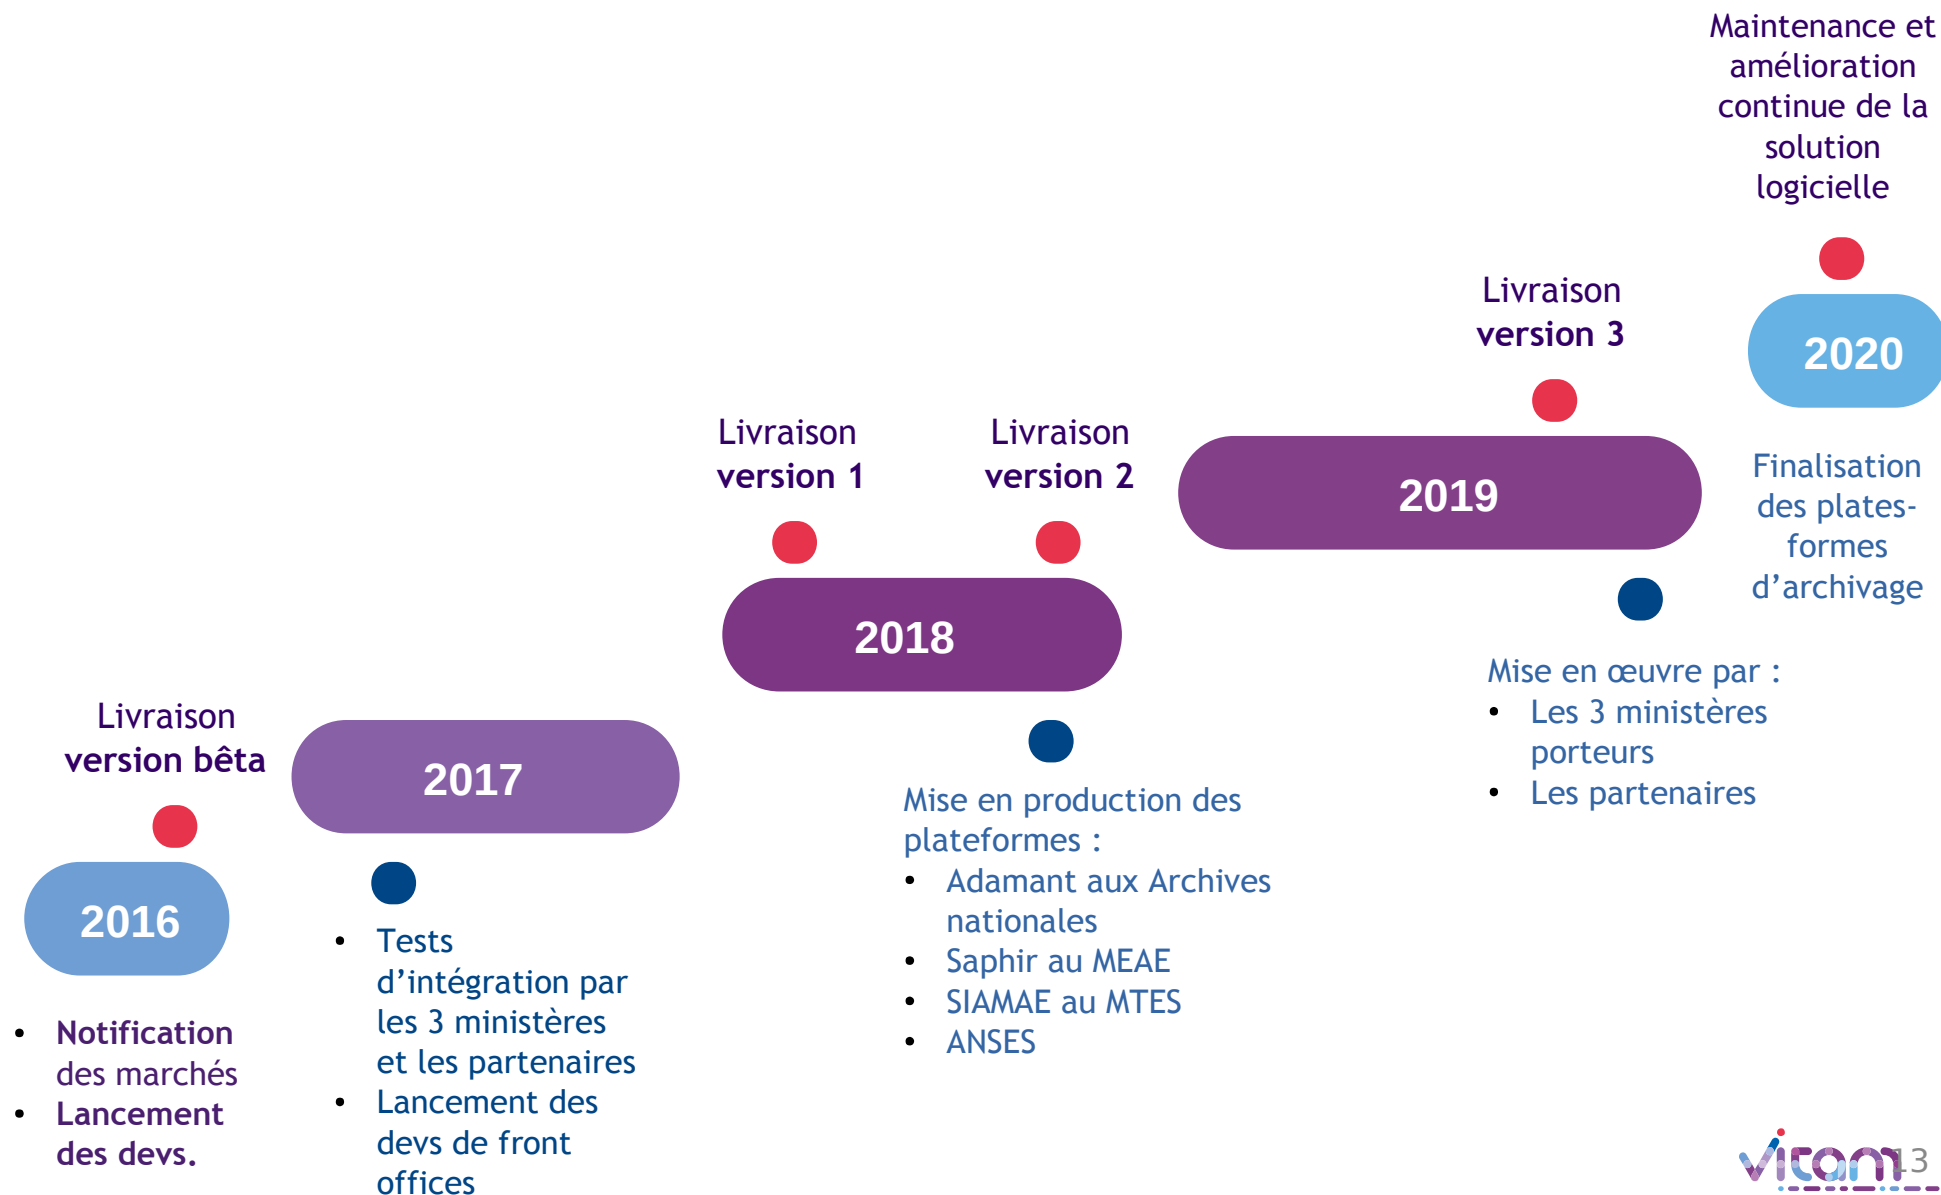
Maintenance et amélioration continue de la solution logicielle

2020

Livraison version 3

2019

Finalisation des plates-formes d'archivage

Mise en œuvre par :
- Les 3 ministères porteurs
- Les partenaires

Livraison version 1

Livraison version 2

2018

Mise en production des plateformes :
- Adamant aux Archives nationales
- Saphir au MEAE
- SIAMAE au MTES
- ANSES

Livraison version bêta

2017

- Tests d'intégration par les 3 ministères et les partenaires
- Lancement des devs de front offices

2016

- Notification des marchés
- Lancement des devs.

vitam

13